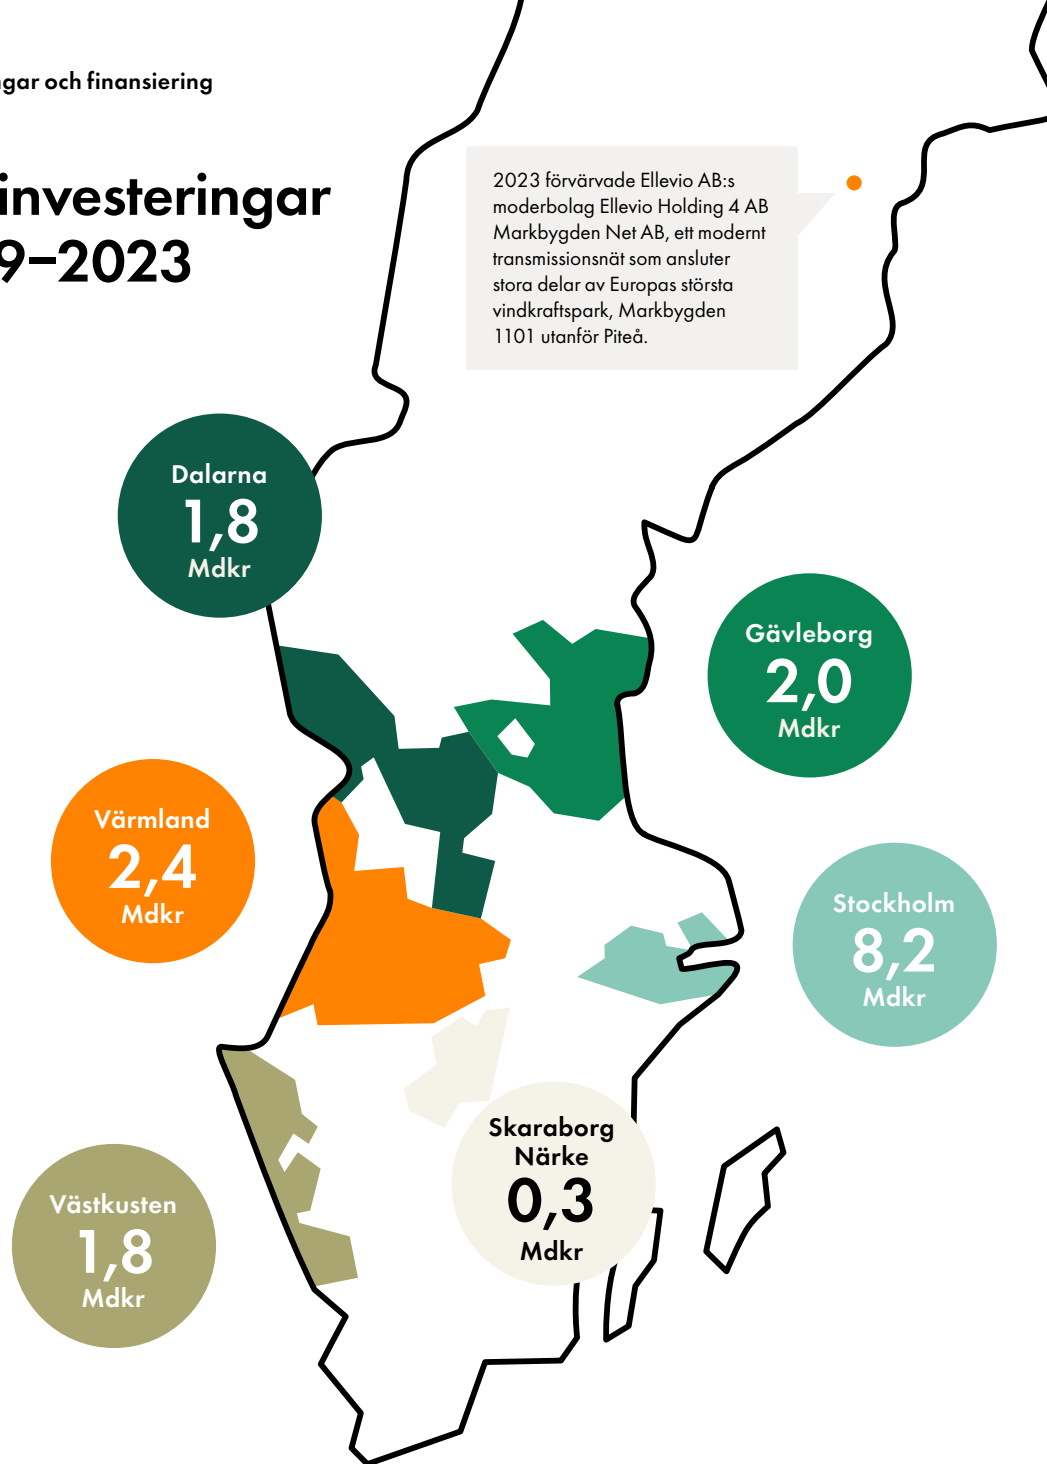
gar och finansiering

investeringar
9–2023

2023 förvärvade Ellevio AB:s moderbolag Ellevio Holding 4 AB Markbygden Net AB, ett modernt transmissionsnät som ansluter stora delar av Europas största vindkraftspark, Markbygden 1101 utanför Piteå.

Dalarna
1,8
Mdkr

Gävleborg
2,0
Mdkr

Värmland
2,4
Mdkr

Stockholm
8,2
Mdkr

Skaraborg
Närke
0,3
Mdkr

Västkusten
1,8
Mdkr